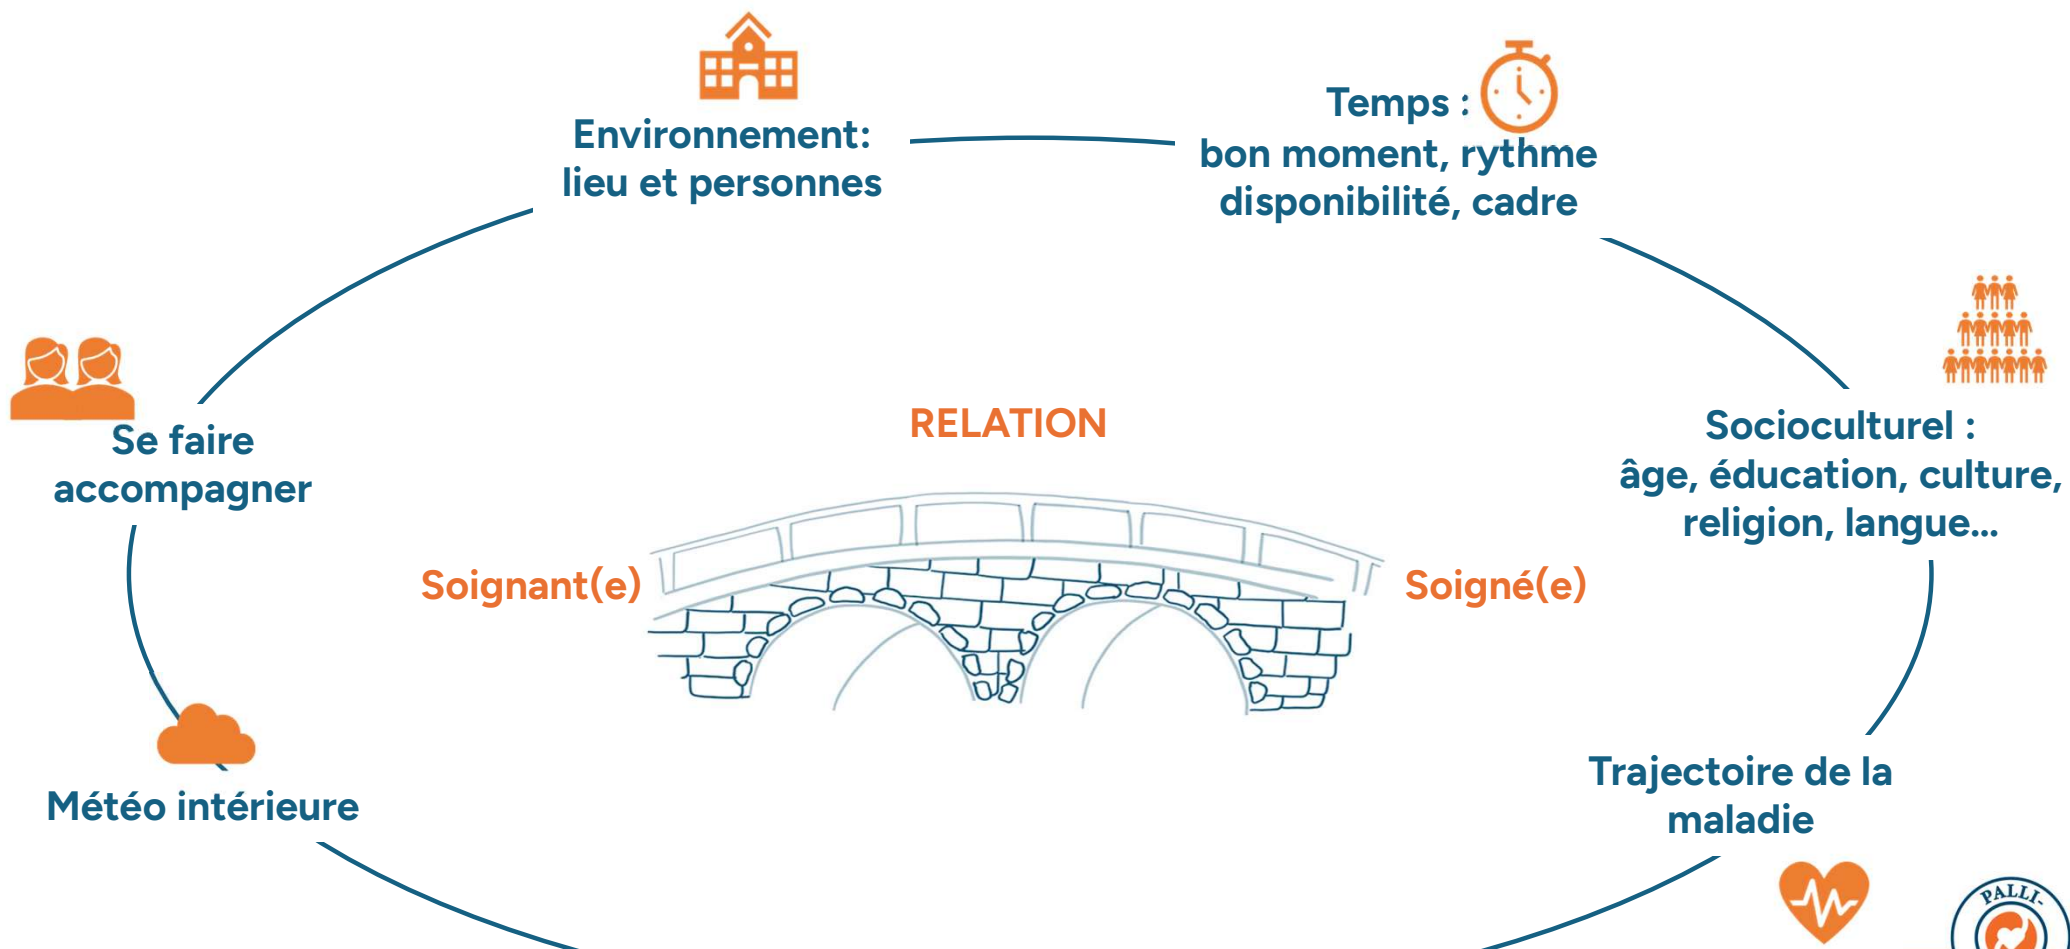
Environnement:
lieu et personnes

Temps :
bon moment, rythme
disponibilité, cadre

Se faire
accompagner

RELATION

Socioculturel :
âge, éducation, culture,
religion, langue...

Soignant(e)

Soigné(e)

Météo intérieure

Trajectoire de la
maladie

PALLI-